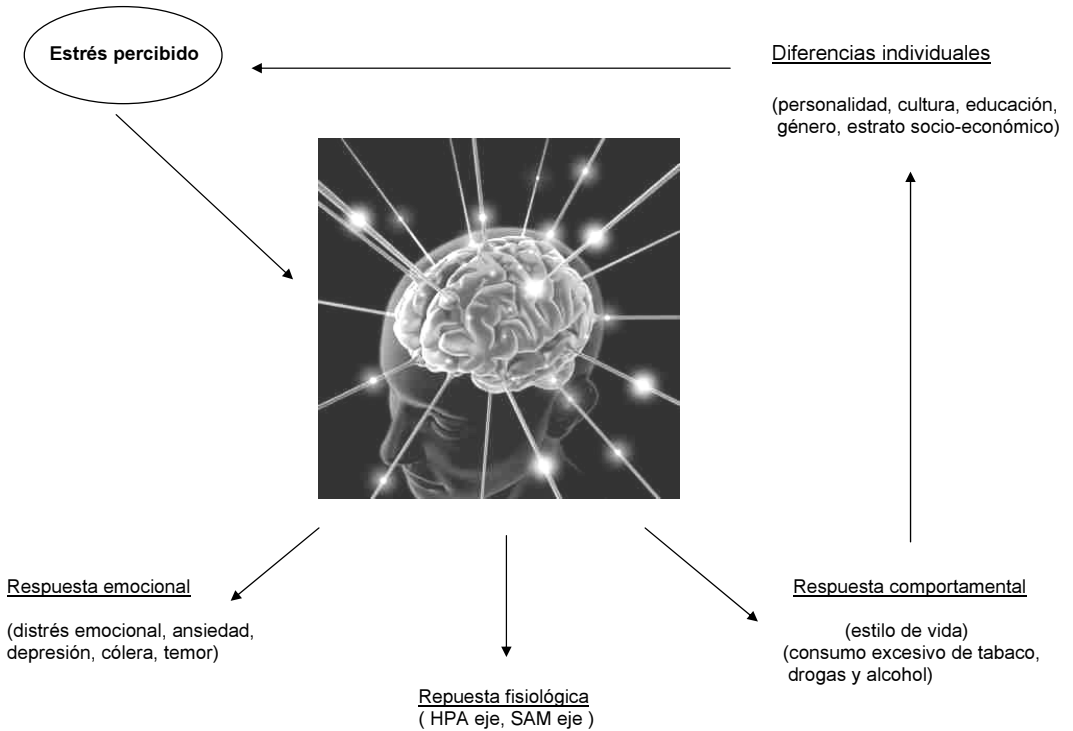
Estrés percibido

Diferencias individuales

(personalidad, cultura, educación, género, estrato socio-económico)

Respuesta emocional

(distrés emocional, ansiedad, depresión, cólera, temor)

Repuesta fisiológica
( HPA eje, SAM eje )

Respuesta comportamental

(estilo de vida)
(consumo excesivo de tabaco, drogas y alcohol)